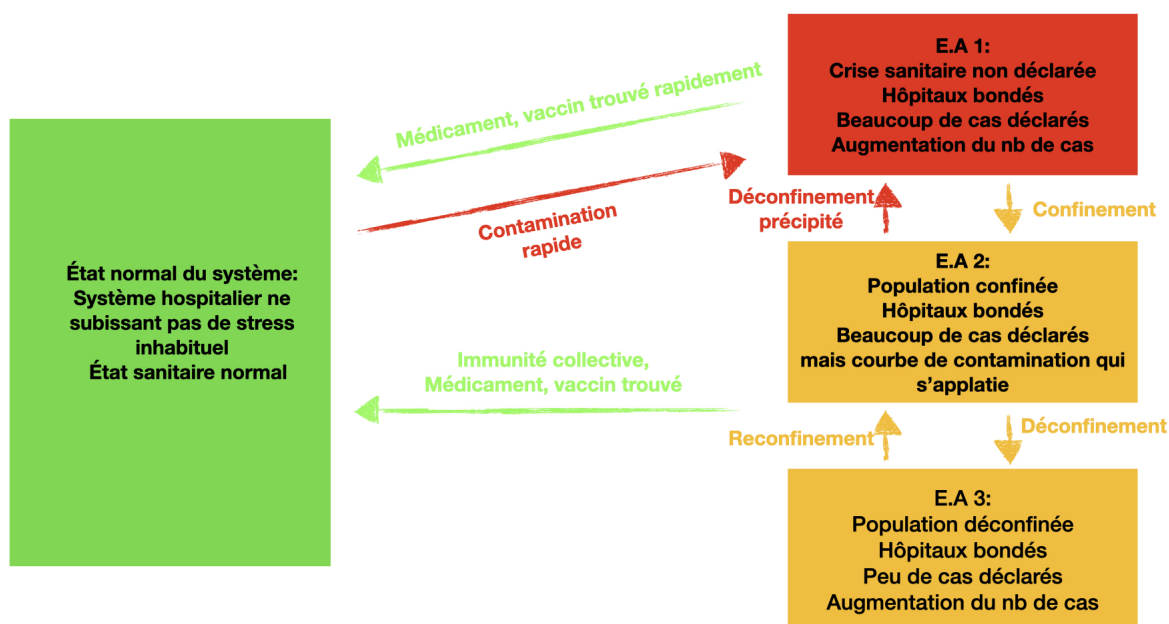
E.A 1:
Crise sanitaire non déclarée
Hôpitaux bondés
Beaucoup de cas déclarés
Augmentation du nb de cas

Médicament, vaccin trouvé rapidement

Contamination rapide

État normal du système:
Système hospitalier ne subissant pas de stress inhabituel
État sanitaire normal

Déconfinement précipité

Confinement

E.A 2:
Population confinée
Hôpitaux bondés
Beaucoup de cas déclarés
mais courbe de contamination qui s'applatie

Immunité collective,
Médicament, vaccin trouvé

Reconfinement

Déconfinement

E.A 3:
Population déconfinée
Hôpitaux bondés
Peu de cas déclarés
Augmentation du nb de cas